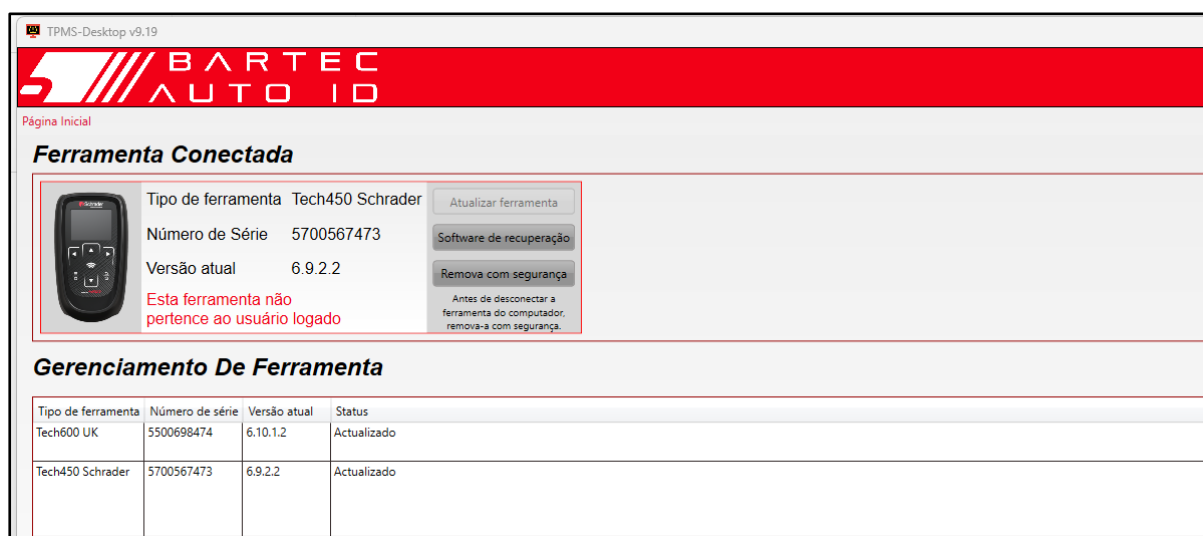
TPMS-Desktop v9.19

BARTEC
AUTO ID

Página Inicial

Ferramenta Conectada

Tipo de ferramenta Tech450 Schrader
Número de Série 5700567473
Versão atual 6.9.2.2
Esta ferramenta não pertence ao usuário logado

Atualizar ferramenta
Software de recuperação
Remova com segurança
Antes de desconectar a ferramenta do computador, remova-a com segurança.

Gerenciamento De Ferramenta

| Tipo de ferramenta | Número de série | Versão atual | Status |
|---|---|---|---|
| Tech600 UK | 5500698474 | 6.10.1.2 | Actualizado |
| Tech450 Schrader | 5700567473 | 6.9.2.2 | Actualizado |